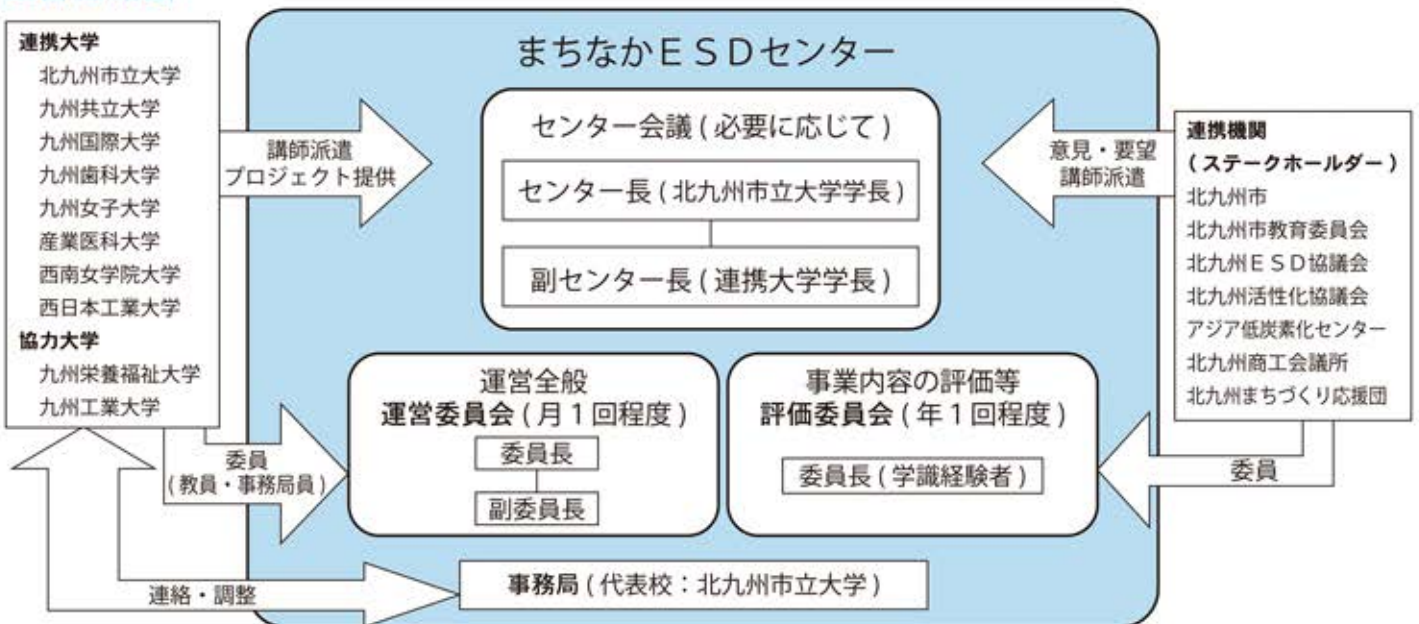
連携大学
北九州市立大学
九州共立大学
九州国際大学
九州歯科大学
九州女子大学
産業医科大学
西南女学院大学
西日本工業大学
協力大学
九州栄養福祉大学
九州工業大学

講師派遣
プロジェクト提供

委員
（教員・事務局員）

連絡・調整

まちなかＥＳＤセンター

センター会議（必要に応じて）
センター長（北九州市立大学学長）
副センター長（連携大学学長）

運営全般
運営委員会（月１回程度）
委員長
副委員長

事業内容の評価等
評価委員会（年１回程度）
委員長（学識経験者）

事務局（代表校：北九州市立大学）

意見・要望
講師派遣

委員

連携機関
（ステークホールダー）
北九州市
北九州市教育委員会
北九州ＥＳＤ協議会
北九州活性化協議会
アジア低炭素化センター
北九州商工会議所
北九州まちづくり応援団